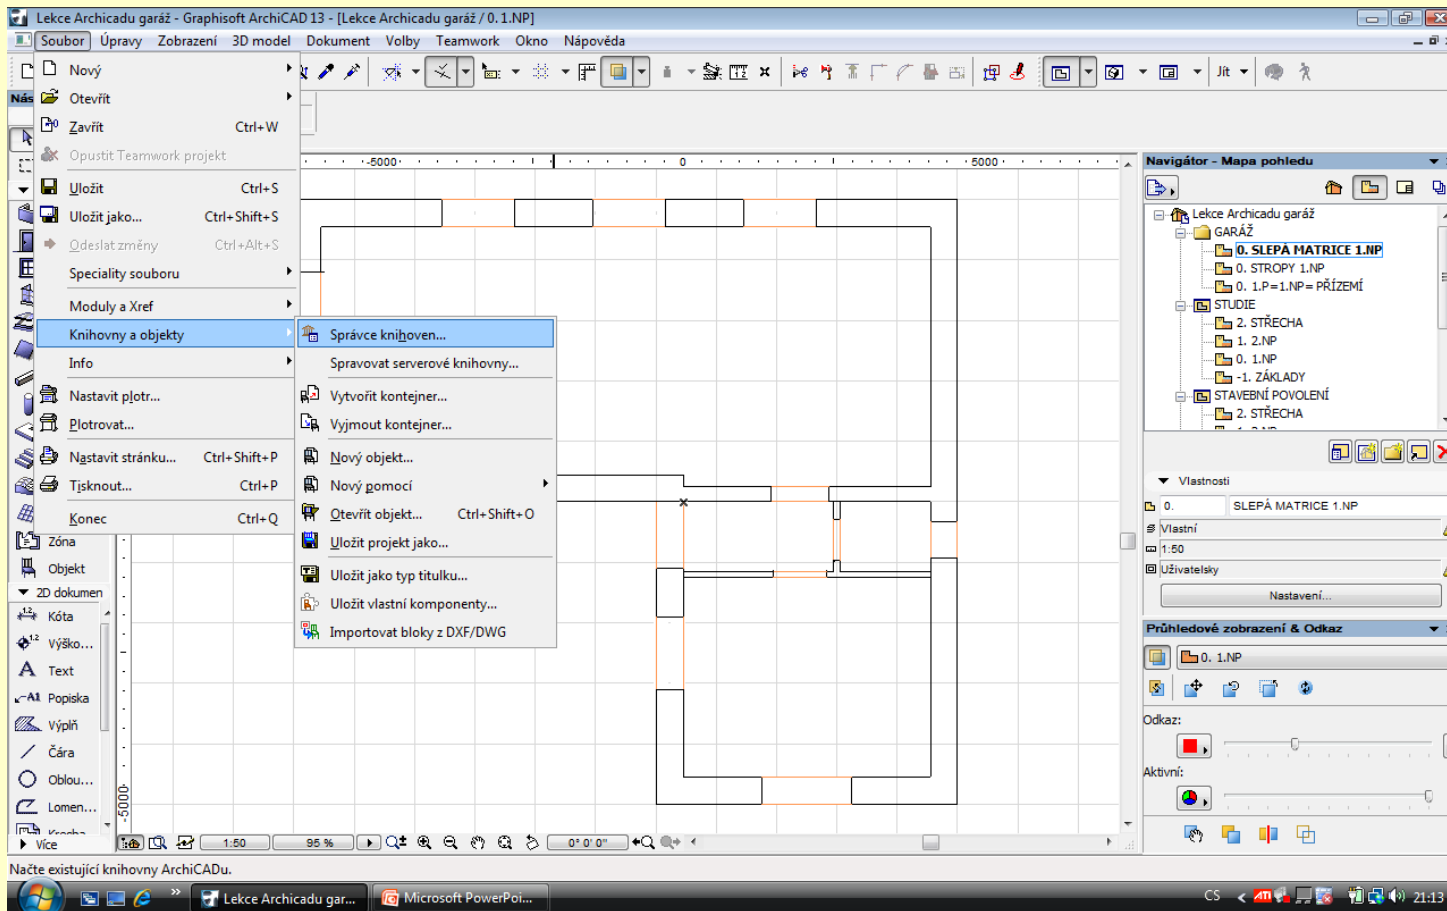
Lekce Archicadu garáž - Graphisoft ArchiCAD 13 - [Lekce Archicadu garáž / 0.1.NP]

Soubor Úpravy Zobrazení 3D model Dokument Volby Teamwork Okno Nápověda

Nový
Otevřít
Zavřít Ctrl+W
Opustit Teamwork projekt
Uložit Ctrl+S
Uložit jako... Ctrl+Shift+S
Odeslat změny Ctrl+Alt+S
Speciality souboru
Moduly a Xref
Knihovny a objekty
Info
Nastavit plotr...
Plotrovat...
Nastavit stránku... Ctrl+Shift+P
Tisknout... Ctrl+P
Konec Ctrl+Q

Správce knihoven...
Spravovat serverové knihovny...
Vytvořit kontejner...
Vyjmout kontejner...
Nový objekt...
Nový pomocí
Otevřít objekt... Ctrl+Shift+O
Uložit projekt jako...
Uložit jako typ titulku...
Uložit vlastní komponenty...
Importovat bloky z DXF/DWG

Nás
Zóna
Objekt
2D dokumen
Kóta
Výško...
Text
Popiska
Výplň
Čára
Oblou...
Lomen...
Krecha
Více

-5000 0 5000
-5000
1:50 95 % 0° 0' 0"

Jít

Navigátor - Mapa pohledu
Lekce Archicadu garáž
GARÁŽ
0. SLEPÁ MATRICE 1.NP
0. STROPY 1.NP
0. 1.P=1.NP=PŘÍZEMÍ
STUDIE
2. STŘECHA
1. 2.NP
0. 1.NP
-1. ZÁKLADY
STAVEBNÍ POVOLENÍ
2. STŘECHA

Vlastnosti
0. SLEPÁ MATRICE 1.NP
Vlastní
1:50
Uživatelsky
Nastavení...

Průhledové zobrazení & Odkaz
0. 1.NP
Odkaz:
Aktivní:

Načte existující knihovny ArchiCADu.

Lekce Archicadu gar... Microsoft PowerPoi... CS 21:13